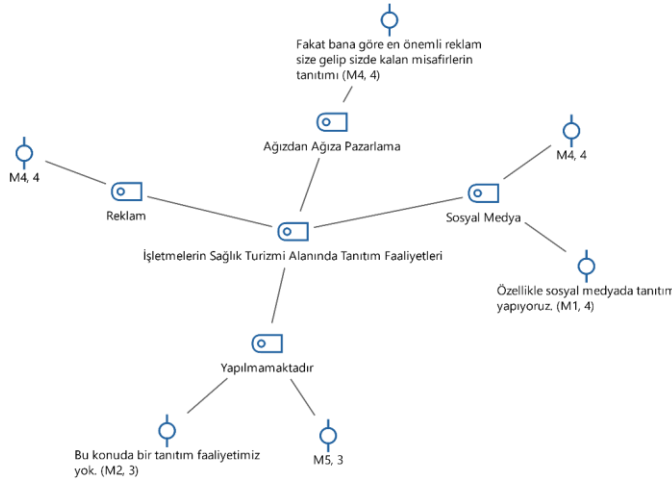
Fakat bana göre en önemli reklam size gelip sizde kalan misafirlerin tanıtımı (M4, 4)

Ağızdan Ağıza Pazarlama

M4, 4

M4, 4

Reklam

Sosyal Medya

İşletmelerin Sağlık Turizmi Alanında Tanıtım Faaliyetleri

Özellikle sosyal medyada tanıtım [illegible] yapıyoruz. (M1, 4)

Yapılmamaktadır

Bu konuda bir tanıtım faaliyetimiz yok. (M2, 3)

M5, 3